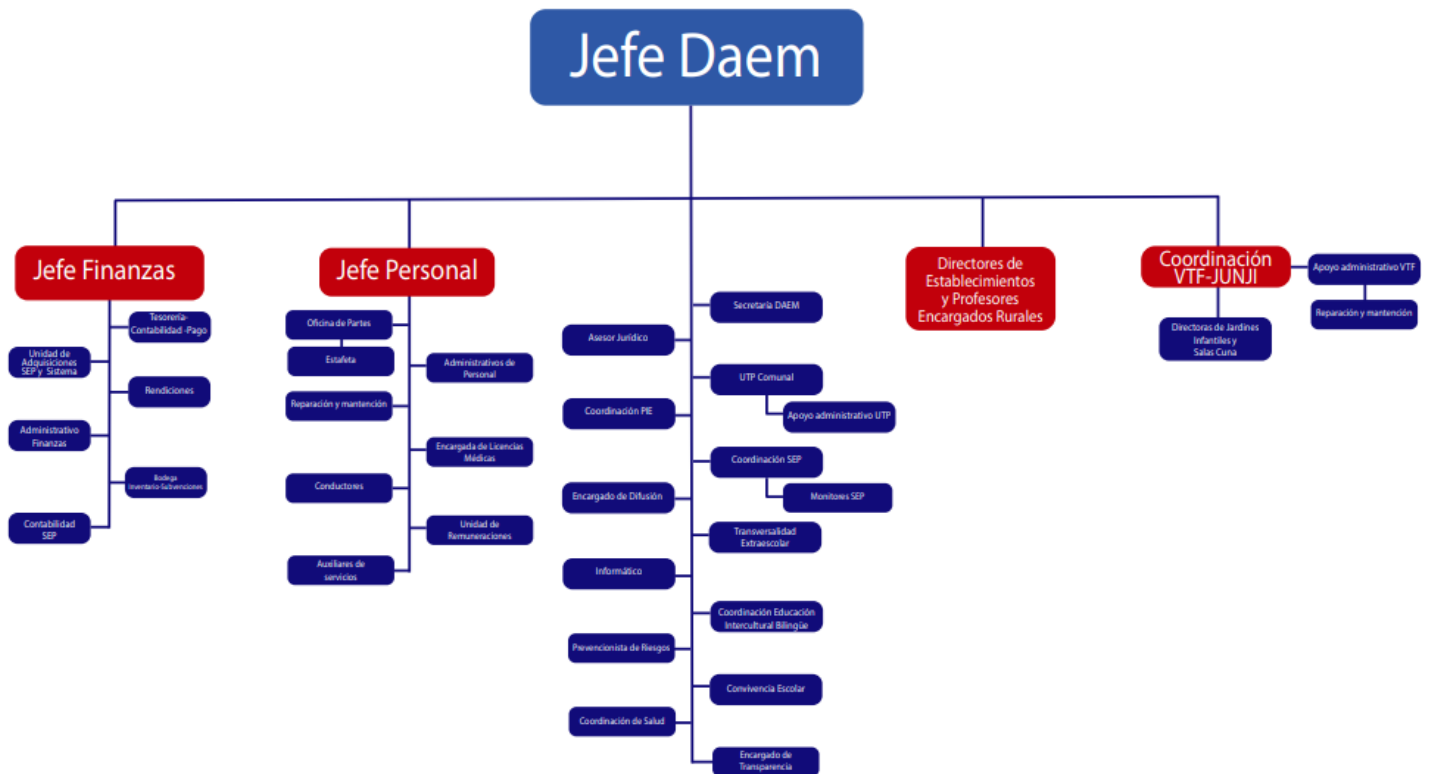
Jefe Daem

Jefe Finanzas

Tesorería-Contabilidad -Pago

Unidad de Adquisiciones SEP y Sistema

Rendiciones

Administrativo Finanzas

Bodega Inventario Subvenciones

Contabilidad SEP

Jefe Personal

Oficina de Partes

Estafeta

Administrativos de Personal

Reparación y mantención

Encargada de Licencias Médicas

Conductores

Unidad de Remuneraciones

Auxiliares de servicios

Secretaría DAEM

Asesor Jurídico

UTP Comunal

Apoyo administrativo UTP

Coordinación PIE

Coordinación SEP

Monitores SEP

Encargado de Difusión

Transversalidad Extraescolar

Informático

Coordinación Educación Intercultural Bilingüe

Prevencionista de Riesgos

Convivencia Escolar

Coordinación de Salud

Encargado de Transparencia

Directores de Establecimientos y Profesores Encargados Rurales

Coordinación VTF-JUNJI

Apoyo administrativo VTF

Reparación y mantención

Directoras de Jardines Infantiles y Salas Cuna